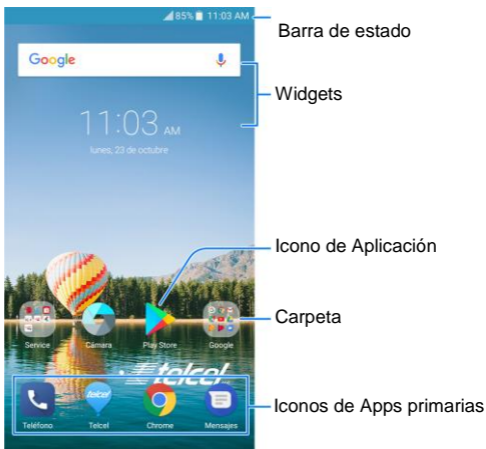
85% 11:03 AM

Barra de estado

Google

Widgets

11:03 AM

lunes, 23 de octubre

Icono de Aplicación

Carpeta

Service Cámara Play Store Google

telcel

Iconos de Apps primarias

Teléfono Telcel Chrome Mensajes